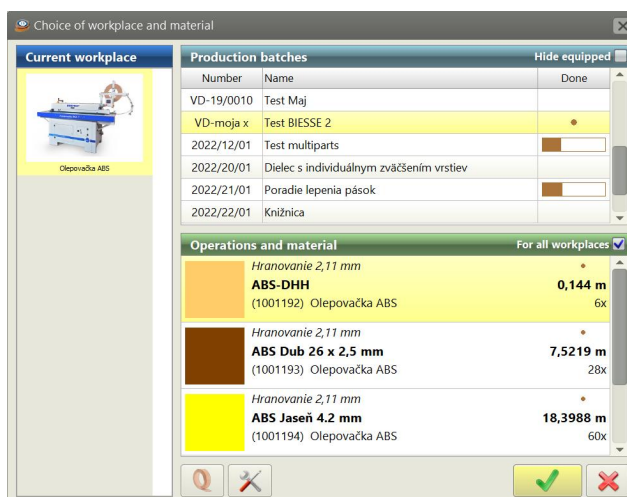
Choice of workplace and material

Current workplace

Olepovačka ABS

Production batches

Hide equipped

| Number | Name | Done |
|---|---|---|
| VD-19/0010 | Test Maj | |
| VD-moja x | Test BIESSE 2 | • |
| 2022/12/01 | Test multiparts | |
| 2022/20/01 | Dielec s individuálnym zväčšením vrstiev | |
| 2022/21/01 | Poradie lepenia pások | |
| 2022/22/01 | Knižnica | |

Operations and material

For all workplaces

Hranovanie 2,11 mm
ABS-DHH
(1001192) Olepovačka ABS
•
0,144 m
6x

Hranovanie 2,11 mm
ABS Dub 26 x 2,5 mm
(1001193) Olepovačka ABS
•
7,5219 m
28x

Hranovanie 2,11 mm
ABS Jaseň 4.2 mm
(1001194) Olepovačka ABS
•
18,3988 m
60x